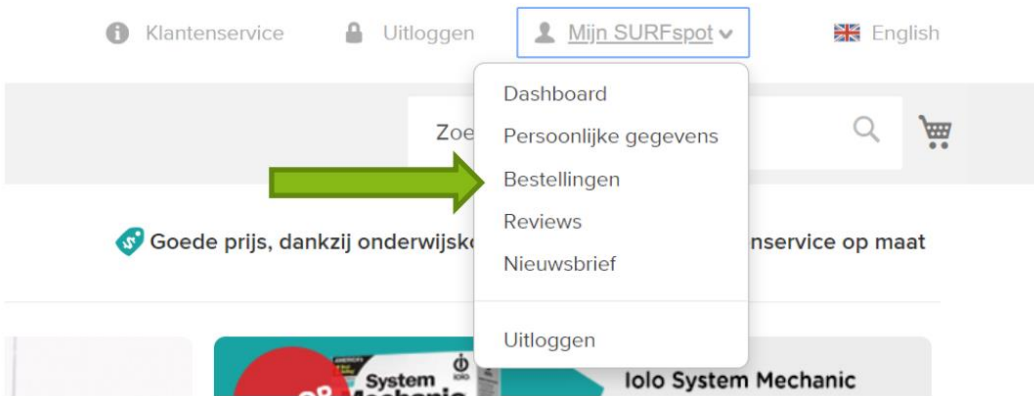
Klantenservice Uitloggen Mijn SURFspot English

Zoe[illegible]

Dashboard
Persoonlijke gegevens
Bestellingen
Reviews
Nieuwsbrief

Uitloggen

Goede prijs, dankzij onderwijsk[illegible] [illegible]nservice op maat

System Mechanic

Iolo System Mechanic